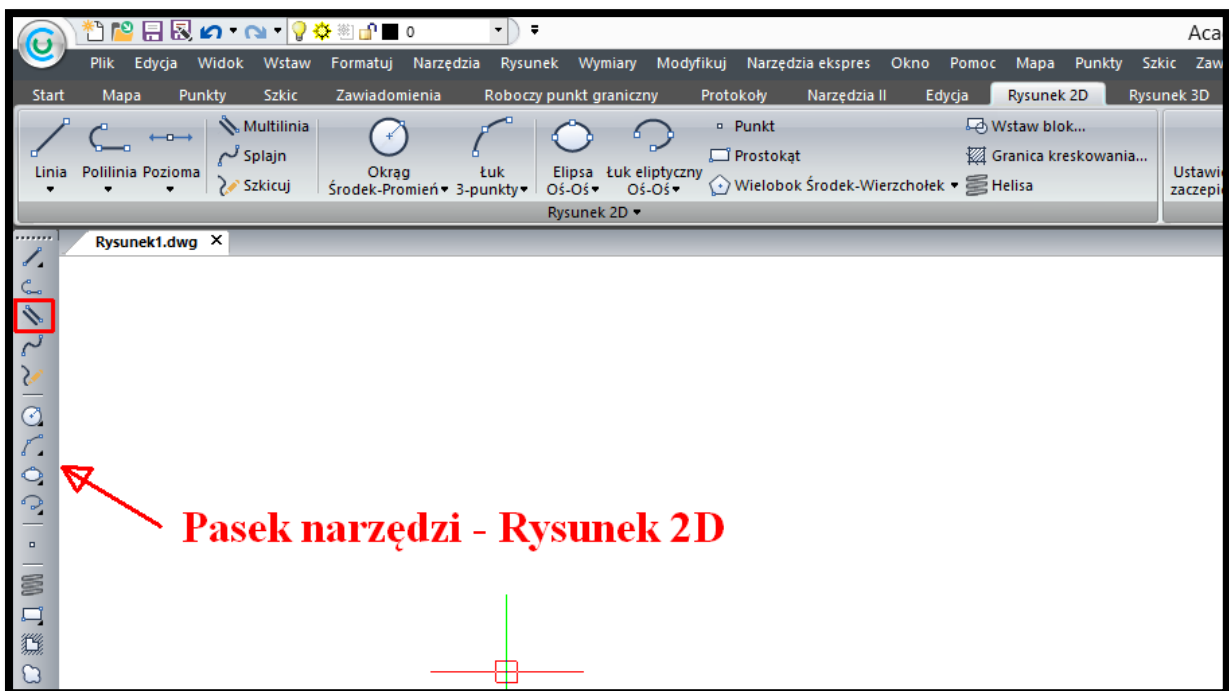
0

Aca

Plik Edycja Widok Wstaw Formatuj Narzędzia Rysunek Wymiary Modyfikuj Narzędzia ekspres Okno Pomoc Mapa Punkty Szkic Zaw

Start Mapa Punkty Szkic Zawiadomienia Roboczy punkt graniczny Protokoły Narzędzia II Edycja Rysunek 2D Rysunek 3D

Linia Polilinia Pozioma Multilinia Splajn Szkicuj Okrąg Środek-Promień Łuk 3-punkty Elipsa Oś-Oś Łuk eliptyczny Oś-Oś Punkt Prostokąt Wielobok Środek-Wierzchołek Wstaw blok... Granica kreskowania... Helisa Ustawi zaczepi

Rysunek 2D

Rysunek1.dwg ×

Pasek narzędzi - Rysunek 2D